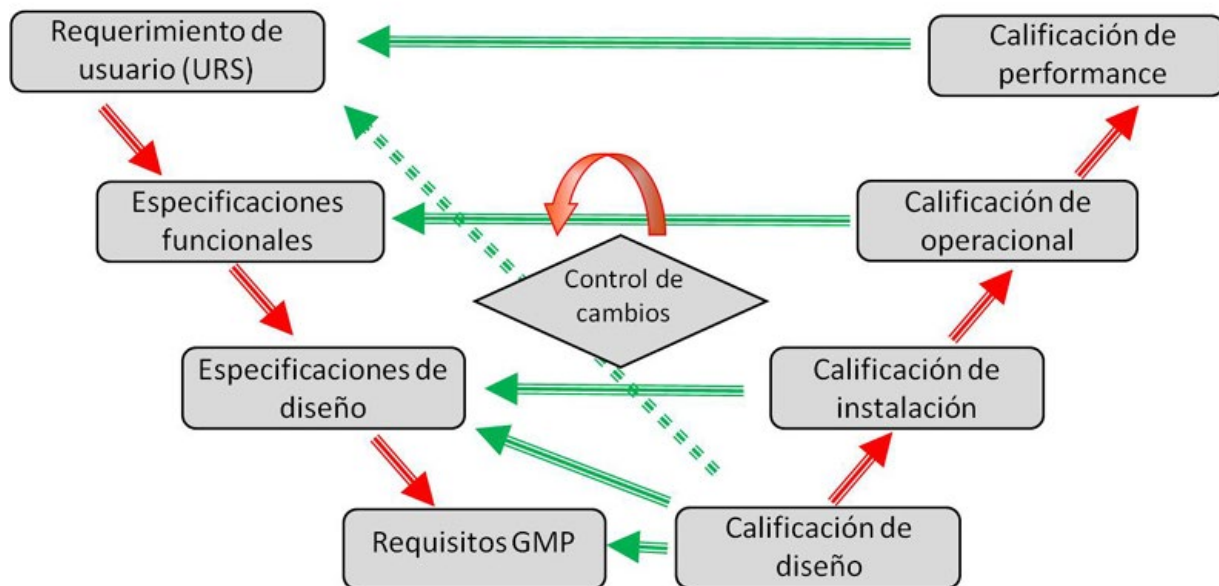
Requerimiento de usuario (URS)

Calificación de performance

Especificaciones funcionales

Control de cambios

Calificación de operacional

Especificaciones de diseño

Calificación de instalación

Requisitos GMP

Calificación de diseño